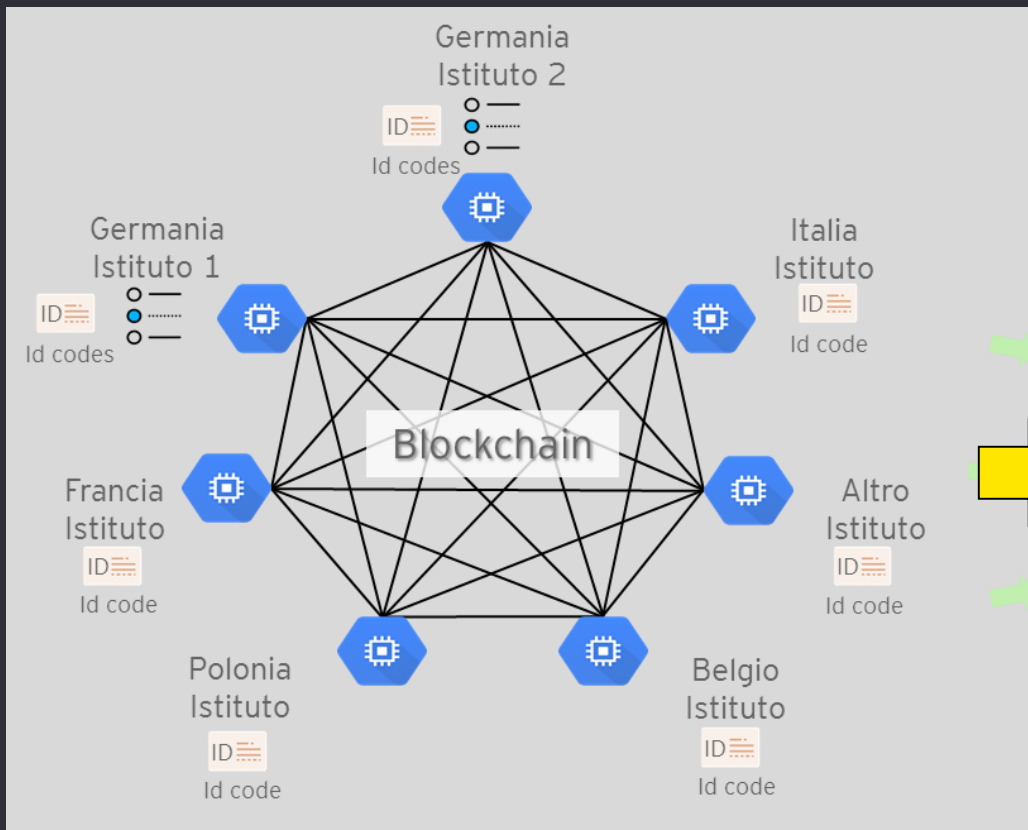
Germania Istituto 2
ID
Id codes

Germania Istituto 1
ID
Id codes

Italia Istituto
ID
Id code

Blockchain

Francia Istituto
ID
Id code

Altro Istituto
ID
Id code

Polonia Istituto
ID
Id code

Belgio Istituto
ID
Id code